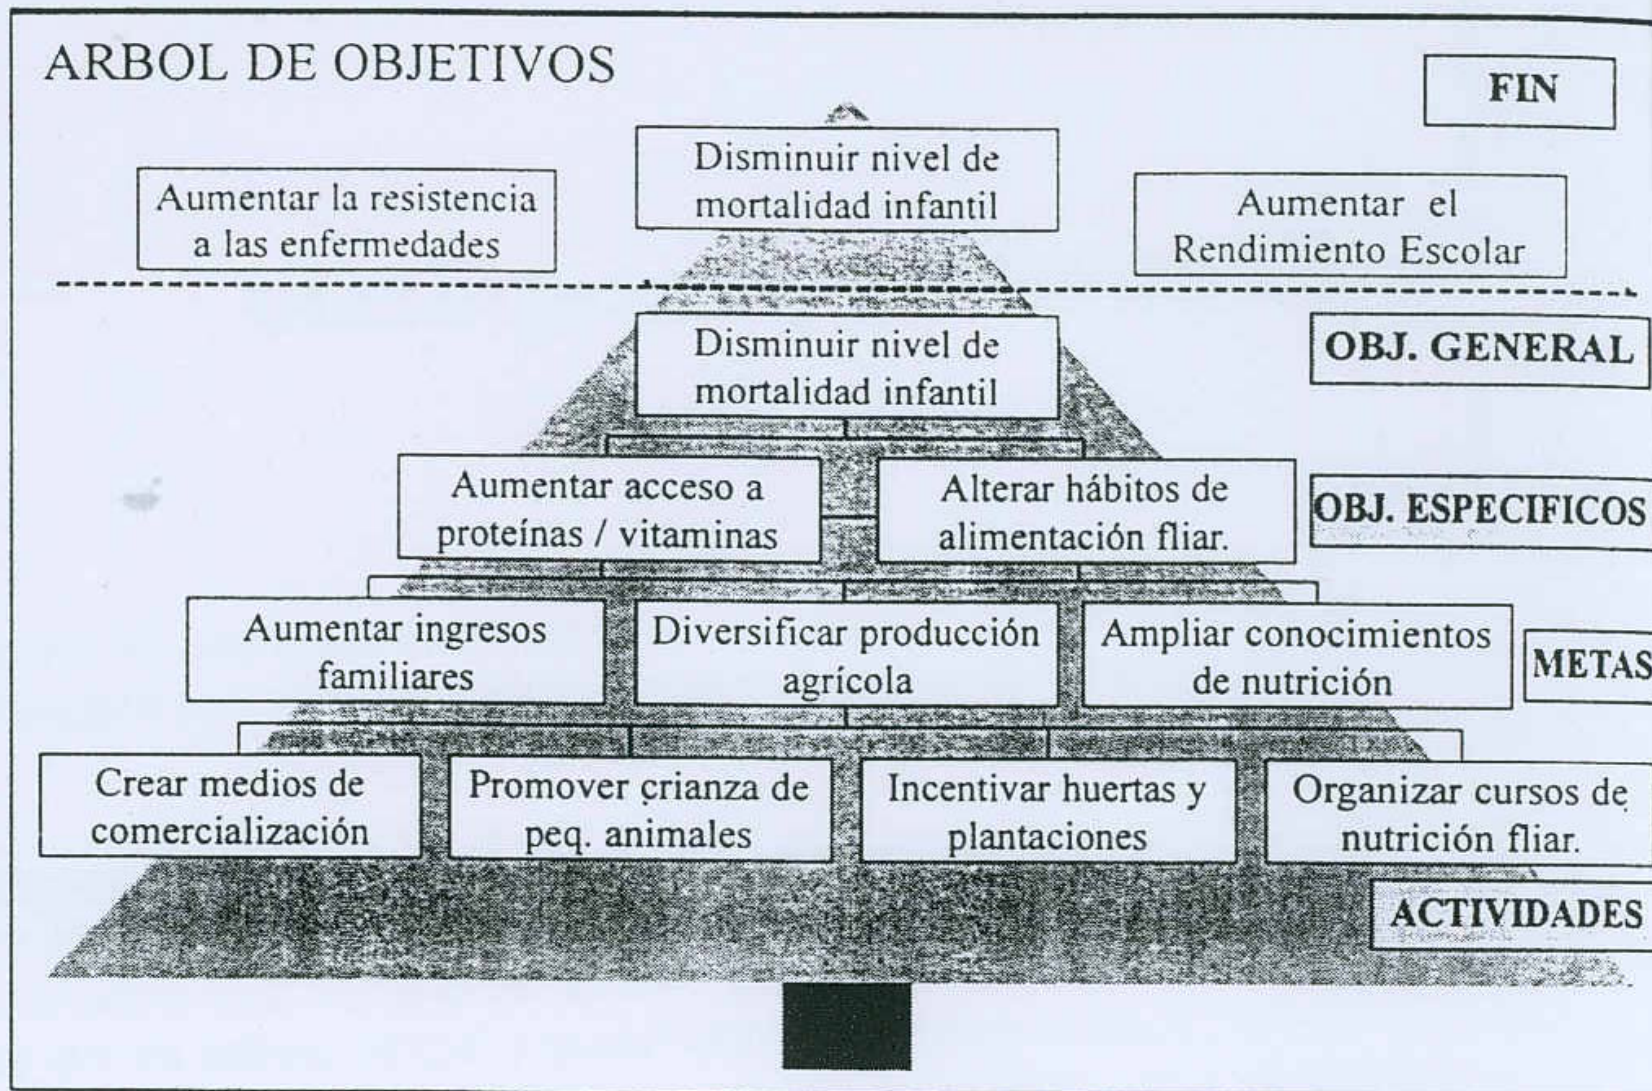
ARBOL DE OBJETIVOS

FIN

Disminuir nivel de mortalidad infantil

Aumentar la resistencia a las enfermedades

Aumentar el Rendimiento Escolar

Disminuir nivel de mortalidad infantil

OBJ. GENERAL

Aumentar acceso a proteínas / vitaminas

Alterar hábitos de alimentación fliar.

OBJ. ESPECIFICOS

Aumentar ingresos familiares

Diversificar producción agrícola

Ampliar conocimientos de nutrición

METAS

Crear medios de comercialización

Promover crianza de peq. animales

Incentivar huertas y plantaciones

Organizar cursos de nutrición fliar.

ACTIVIDADES